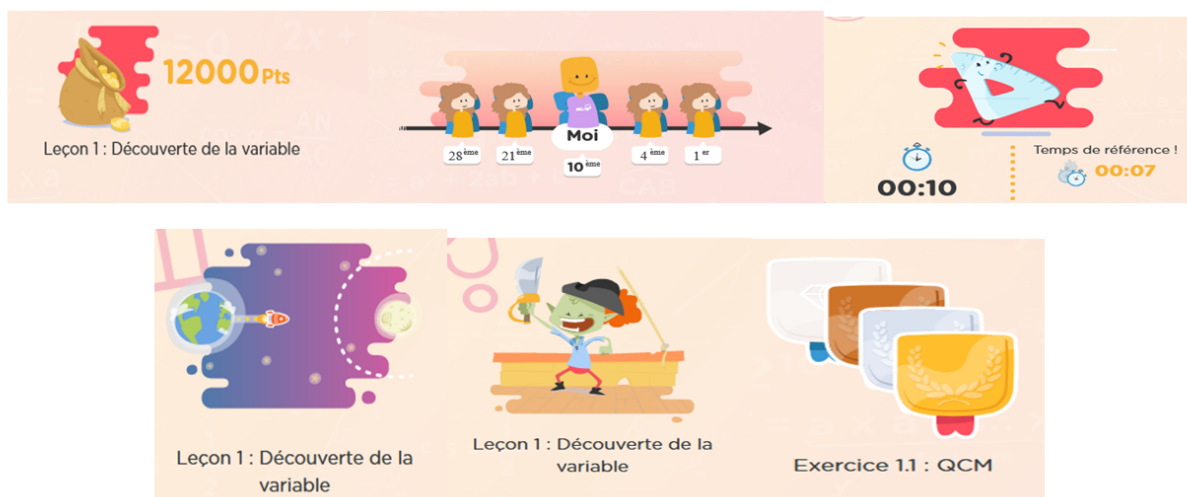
12000 Pts

Leçon 1 : Découverte de la variable

Moi

$28^{ème}$ $21^{ème}$ $10^{ème}$ $4^{ème}$ $1^{er}$

00:10

Temps de référence !

00:07

Leçon 1 : Découverte de la variable

Leçon 1 : Découverte de la variable

Exercice 1.1 : QCM